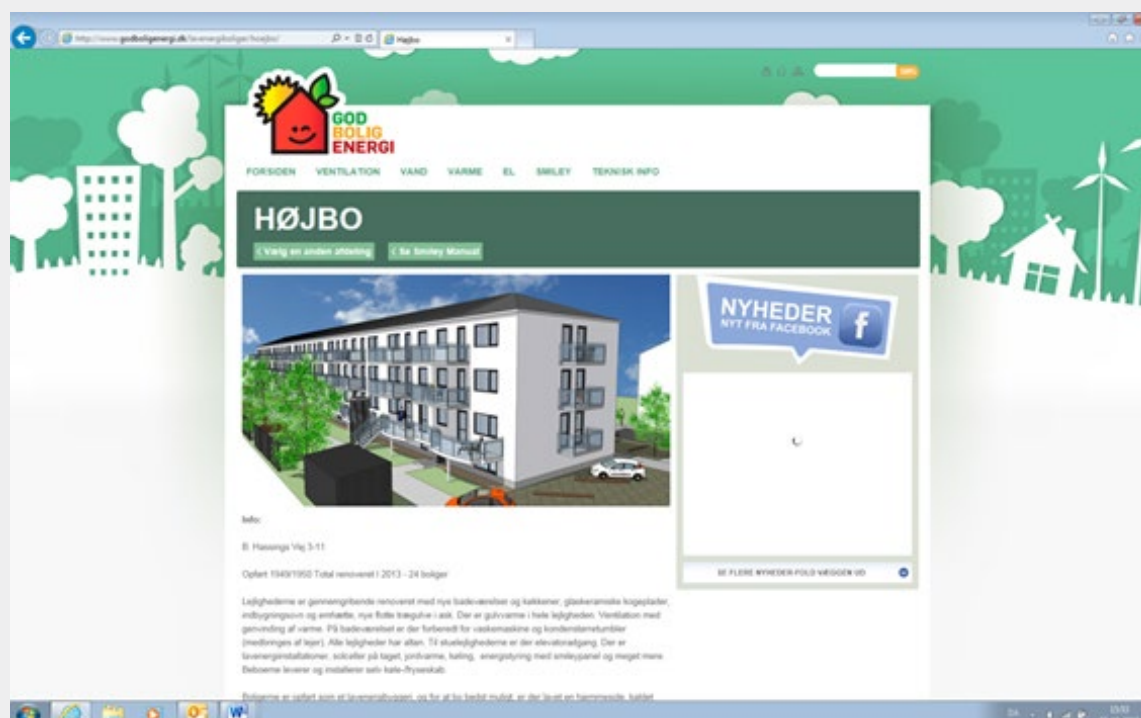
http://www.godboligenergi.dk/lavenergiboliger/hojbo/

Højbo

GOD BOLIG ENERGI

FORSIDEN VENTILATION VAND VARME EL SMILEY TEKNISK INFO

HØJBO

‹ Vælg en anden afdeling ‹ Se Smiley Manual

NYHEDER
NYT FRA FACEBOOK

f

SE FLERE NYHEDER PÅ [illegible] VÆGGEN UD

Info:

B. Hassings Vej 3-11

Opført 1949/1950 Total renoveret i 2013 - 24 boliger

Lejlighederne er gennemgribende renoveret med nye badeværelser og køkkener, glaskeramiske kogeplader, indbygningsovn og emhætte, nye flotte trægulve i ask. Der er gulvvarme i hele lejligheden. Ventilation med genvinding af varme. På badeværelset er der forberedt for vaskemaskine og kondenstørretumbler (medbringes af lejer). Alle lejligheder har altan. Til stuelejlighederne er der elevatoradgang. Der er lavenergiinstallationer, solceller på taget, jordvarme, køling, energistyring med smileypanel og meget mere. Beboerne leverer og installerer selv køle-fryseskab.

Boligerne er opført som et lavenergibyggeri, og for at bo bedst muligt, er der lavet en hammeside, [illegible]